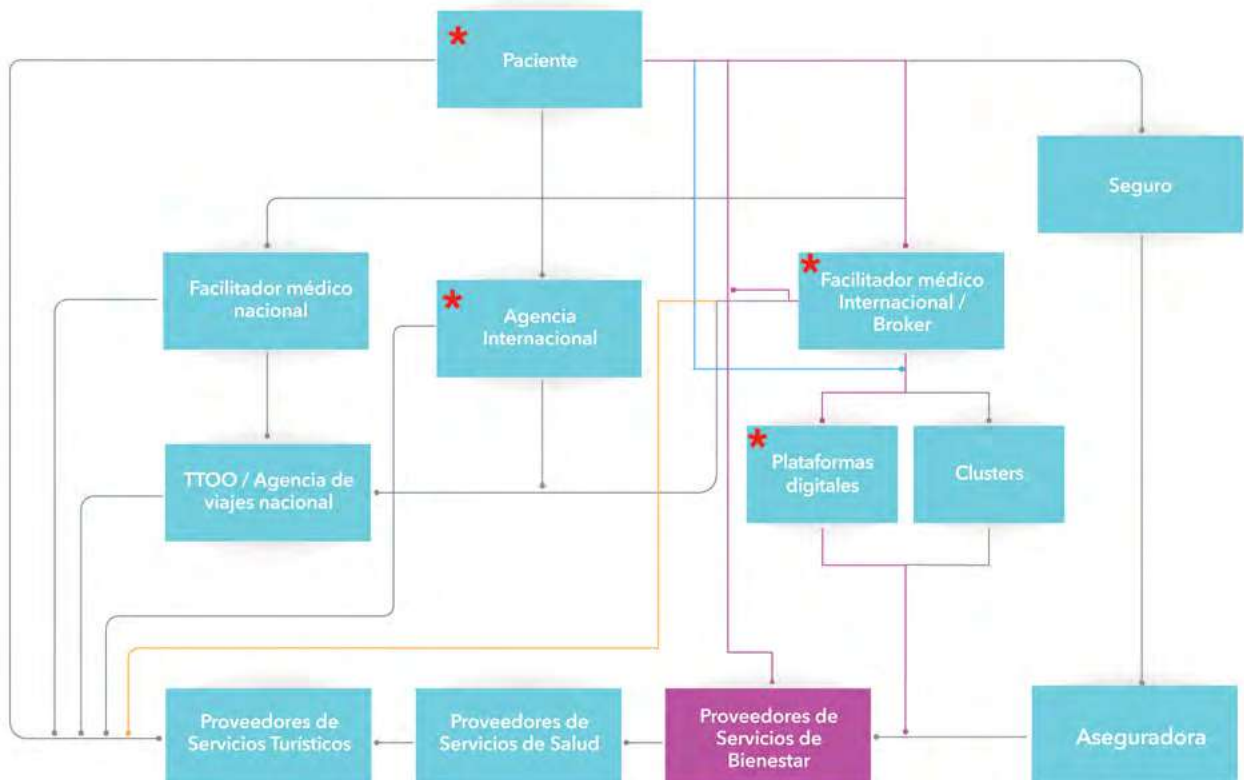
* Paciente

Seguro

Facilitador médico nacional

* Agencia Internacional

* Facilitador médico Internacional / Broker

TTOO / Agencia de viajes nacional

* Plataformas digitales

Clusters

Proveedores de Servicios Turísticos

Proveedores de Servicios de Salud

Proveedores de Servicios de Bienestar

Aseguradora